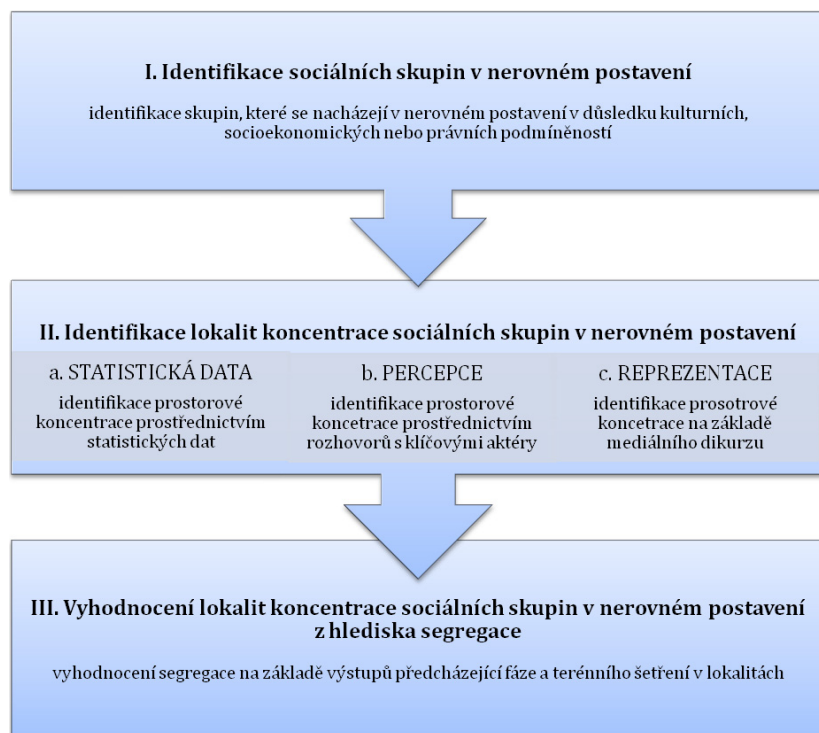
I. Identifikace sociálních skupin v nerovném postavení

identifikace skupin, které se nacházejí v nerovném postavení v důsledku kulturních, socioekonomických nebo právních podmíněností

II. Identifikace lokalit koncentrace sociálních skupin v nerovném postavení

a. STATISTICKÁ DATA

identifikace prostorové koncentrace prostřednictvím statistických dat

b. PERCEPCE

identifikace prostorové koncetrace prostřednictvím rozhovorů s klíčovými aktéry

c. REPREZENTACE

identifikace prosotrové koncetrace na základě mediálního dikurzu

III. Vyhodnocení lokalit koncentrace sociálních skupin v nerovném postavení z hlediska segregace

vyhodnocení segregace na základě výstupů předcházející fáze a terénního šetření v lokalitách